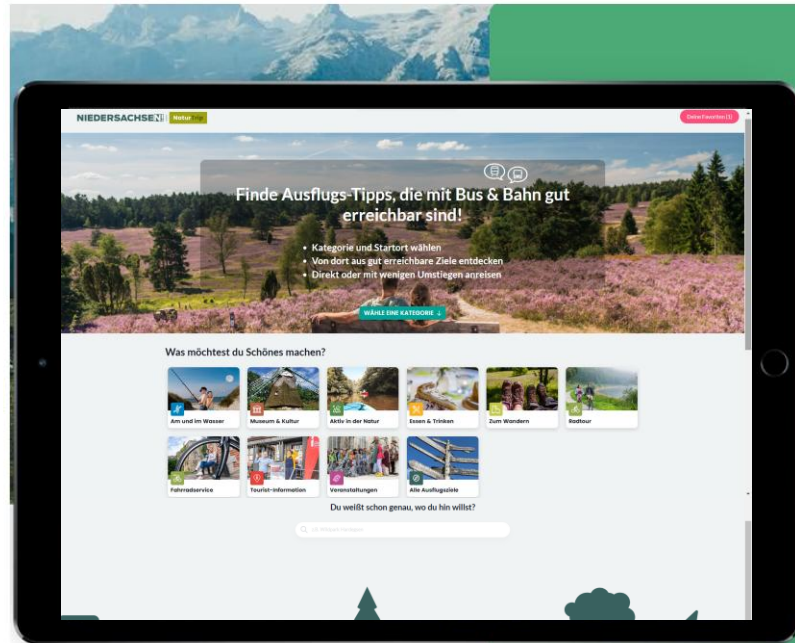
NIEDERSACHSEN Natur

Deine Favoriten (1)

Finde Ausflugs-Tipps, die mit Bus & Bahn gut erreichbar sind!

• Kategorie und Startort wählen
• Von dort aus gut erreichbare Ziele entdecken
• Direkt oder mit wenigen Umstiegen anreisen

WÄHLE EINE KATEGORIE ↓

Was möchtest du Schönes machen?

Am und im Wasser
Museum & Kultur
Aktiv in der Natur
Essen & Trinken
Zum Wandern
Radtour
Fahrradservice
Tourist-Information
Veranstaltungen
Alle Ausflugsziele

Du weißt schon genau, wo du hin willst?

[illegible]